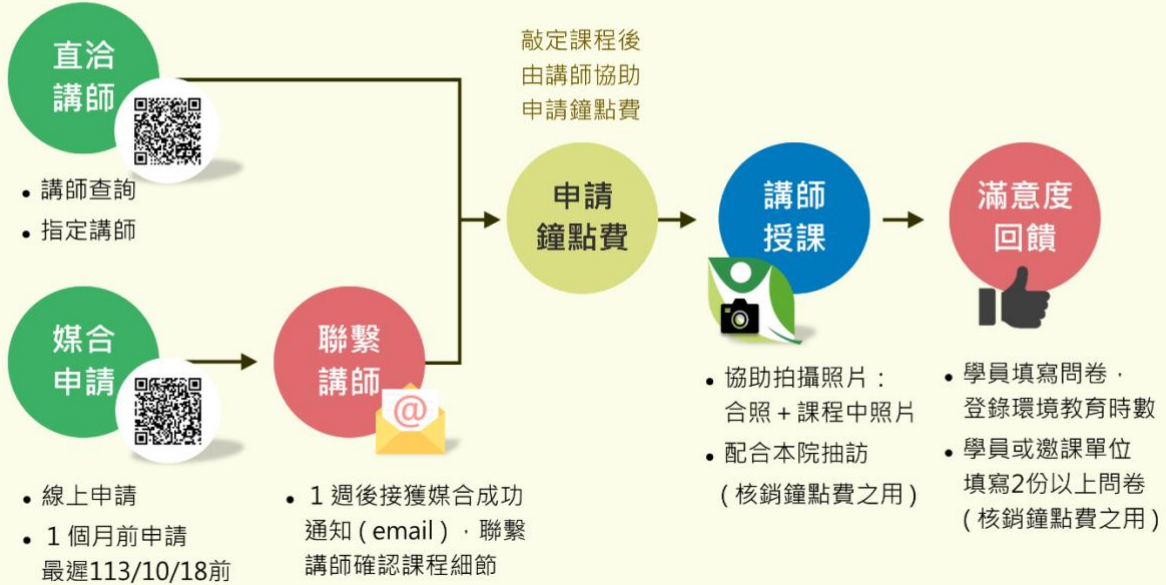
直洽講師

• 講師查詢
• 指定講師

媒合申請

• 線上申請
• 1個月前申請 最遲113/10/18前

聯繫講師

• 1週後接獲媒合成功通知(email),聯繫講師確認課程細節

敲定課程後由講師協助申請鐘點費

申請鐘點費

講師授課

• 協助拍攝照片:合照+課程中照片
• 配合本院抽訪(核銷鐘點費之用)

滿意度回饋

• 學員填寫問卷,登錄環境教育時數
• 學員或邀課單位填寫2份以上問卷(核銷鐘點費之用)